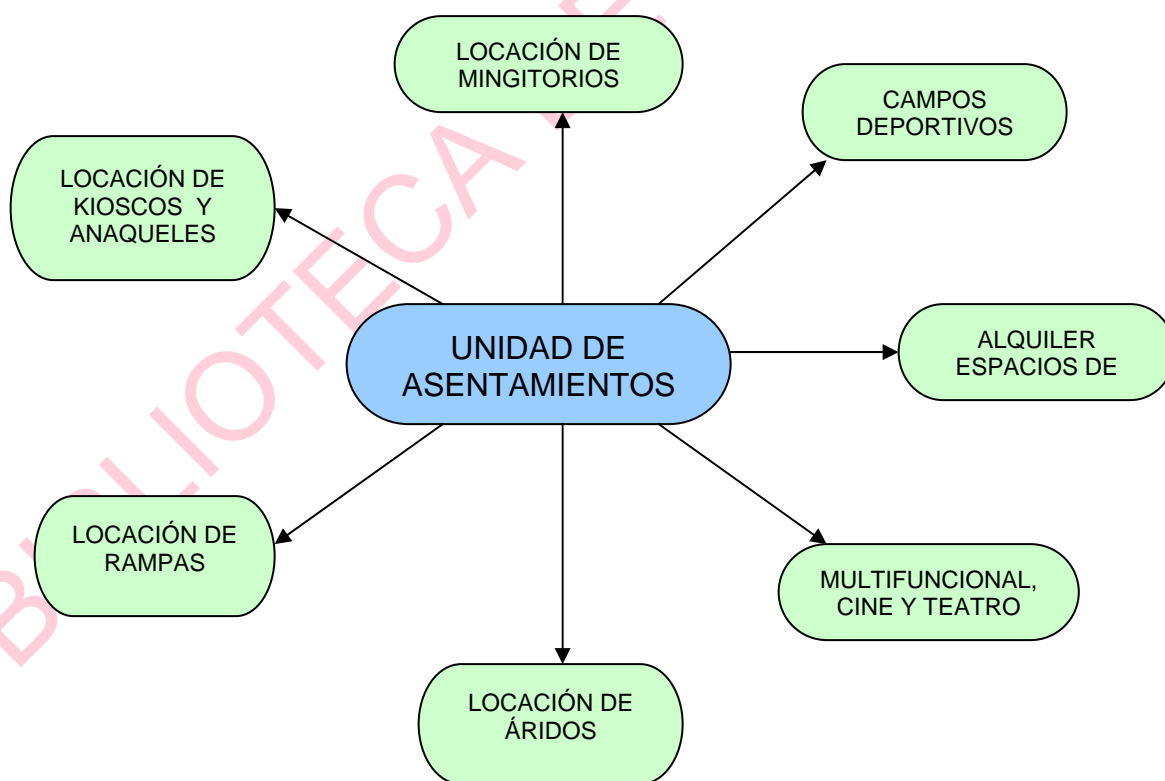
UNIDAD DE ASENTAMIENTOS

LOCACIÓN DE MINGITORIOS

CAMPOS DEPORTIVOS

LOCACIÓN DE KIOSCOS Y ANAQUELES

ALQUILER ESPACIOS DE

LOCACIÓN DE RAMPAS

MULTIFUNCIONAL, CINE Y TEATRO

LOCACIÓN DE ÁRIDOS

BIBLIOTECA